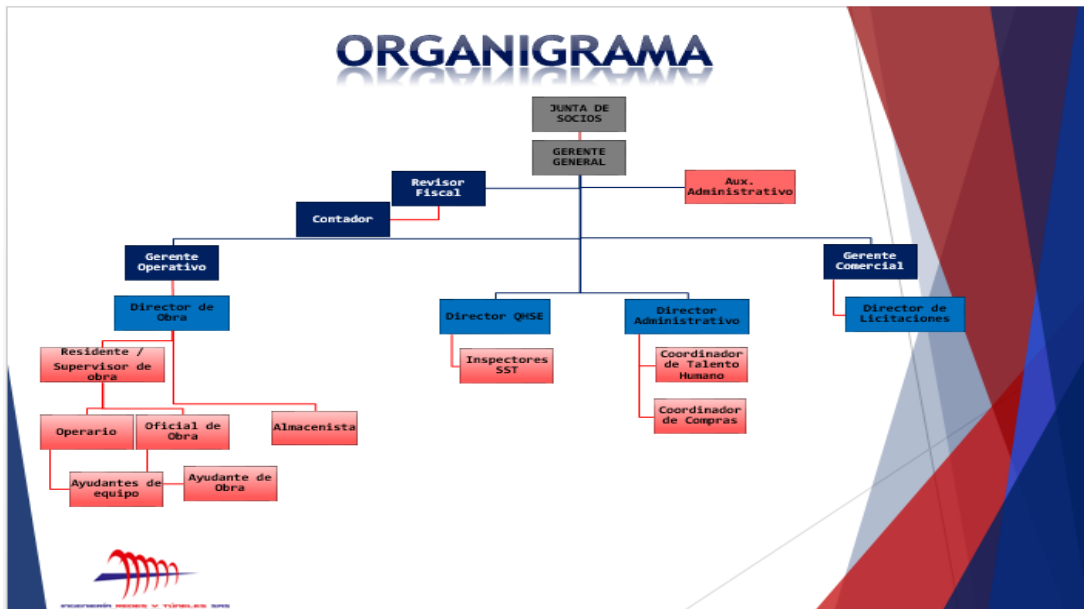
ORGANIGRAMA

JUNTA DE SOCIOS

GERENTE GENERAL

Revisor Fiscal

Aux. Administrativo

Contador

Gerente Operativo

Gerente Comercial

Director de Obra

Director QHSE

Director Administrativo

Director de Licitaciones

Residente / Supervisor de obra

Inspectores SST

Coordinador de Talento Humano

Coordinador de Compras

Operario

Oficial de Obra

Almacenista

Ayudantes de equipo

Ayudante de Obra

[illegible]